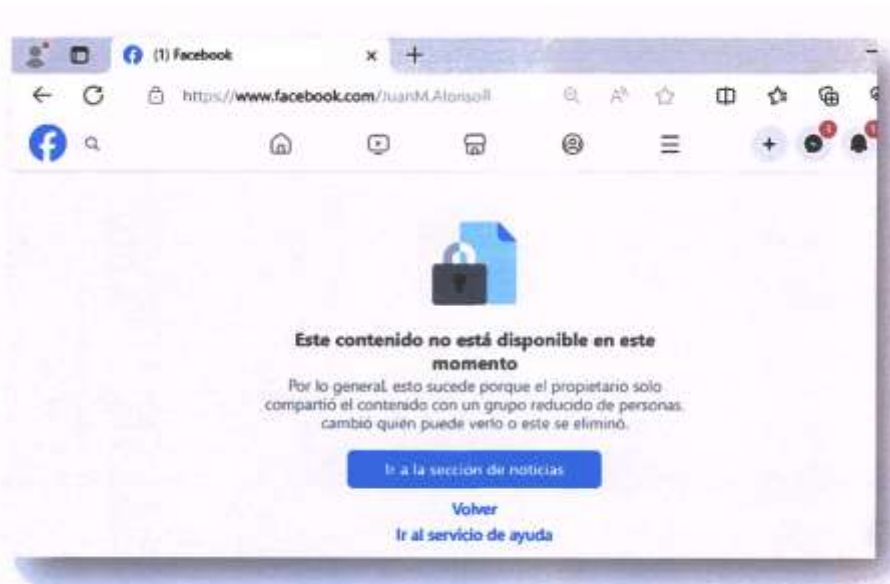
(1) Facebook

https://www.facebook.com/JuanM.Alonsoll

Este contenido no está disponible en este momento

Por lo general, esto sucede porque el propietario solo compartió el contenido con un grupo reducido de personas, cambió quién puede verlo o este se eliminó.

Ir a la sección de noticias

Volver

Ir al servicio de ayuda